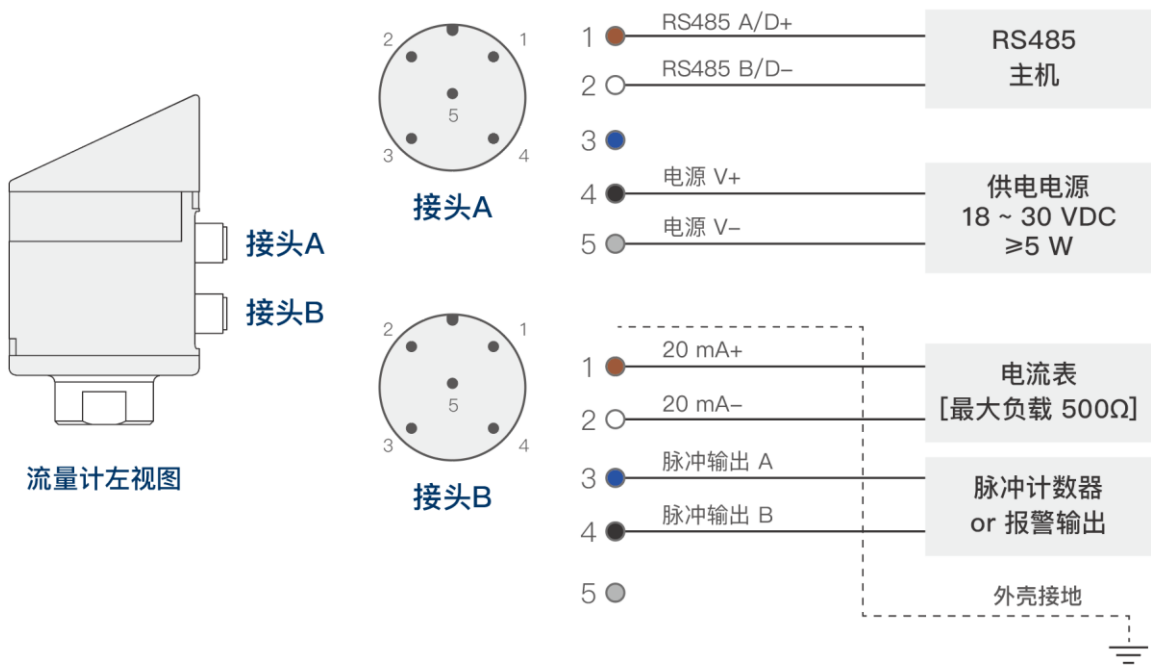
接头A
接头B
流量计左视图

2 1
5
3 4
接头A

2 1
5
3 4
接头B

1 RS485 A/D+
2 RS485 B/D−
3
4 电源 V+
5 电源 V−

RS485
主机

供电电源
18 ~ 30 VDC
≥5 W

1 20 mA+
2 20 mA−
3 脉冲输出 A
4 脉冲输出 B
5

电流表
[最大负载 500Ω]

脉冲计数器
or 报警输出

外壳接地